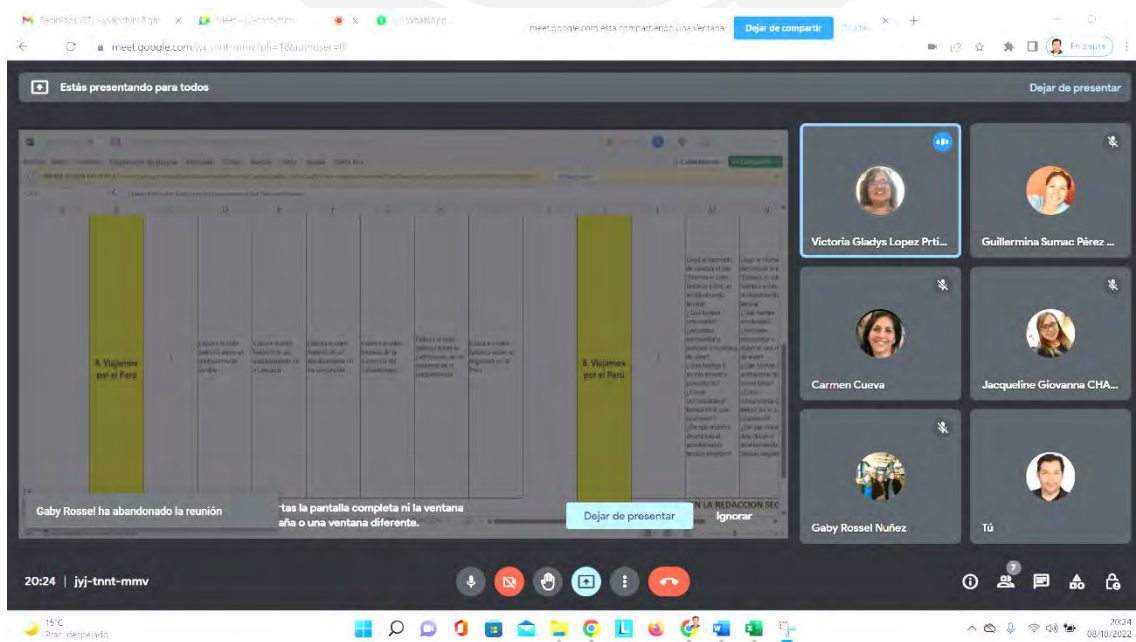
Recibidos (87) - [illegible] | Meet - jyj-tnnt-mmv | WhatsApp

meet.google.com está compartiendo una ventana. Dejar de compartir Ocultar

meet.google.com/jyj-tnnt-mmv?pli=1&authuser=0

Estás presentando para todos

Dejar de presentar

8. Viajemos por el Perú

8. Viajemos por el Perú

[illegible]

Victoria Gladys Lopez Prti...

Guillermina Sumac Pérez ...

Carmen Cueva

Jacqueline Giovanna CHA...

Gaby Rossel Nuñez

Tú

Gaby Rossel ha abandonado la reunión

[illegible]rtas la pantalla completa ni la ventana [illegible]aña o una ventana diferente.

Dejar de presentar

Ignorar

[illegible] LA REDACCION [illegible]

20:24 | jyj-tnnt-mmv

7

15°C
Prac. despejado

20:24
08/10/2022